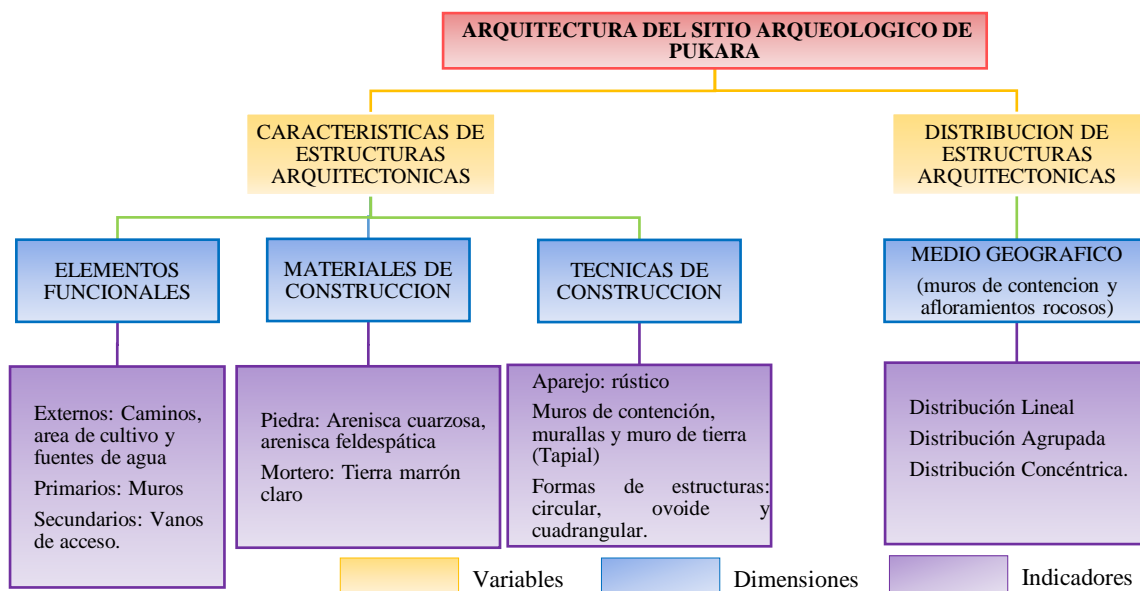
ARQUITECTURA DEL SITIO ARQUEOLOGICO DE PUKARA

CARACTERISTICAS DE ESTRUCTURAS ARQUITECTONICAS

DISTRIBUCION DE ESTRUCTURAS ARQUITECTONICAS

ELEMENTOS FUNCIONALES

MATERIALES DE CONSTRUCCION

TECNICAS DE CONSTRUCCION

MEDIO GEOGRAFICO (muros de contencion y afloramientos rocosos)

Externos: Caminos, area de cultivo y fuentes de agua

Primarios: Muros

Secundarios: Vanos de acceso.

Piedra: Arenisca cuarzosa, arenisca feldespática

Mortero: Tierra marrón claro

Aparejo: rústico

Muros de contención, murallas y muro de tierra (Tapial)

Formas de estructuras: circular, ovoide y cuadrangular.

Distribución Lineal

Distribución Agrupada

Distribución Concéntrica.

Variables

Dimensiones

Indicadores